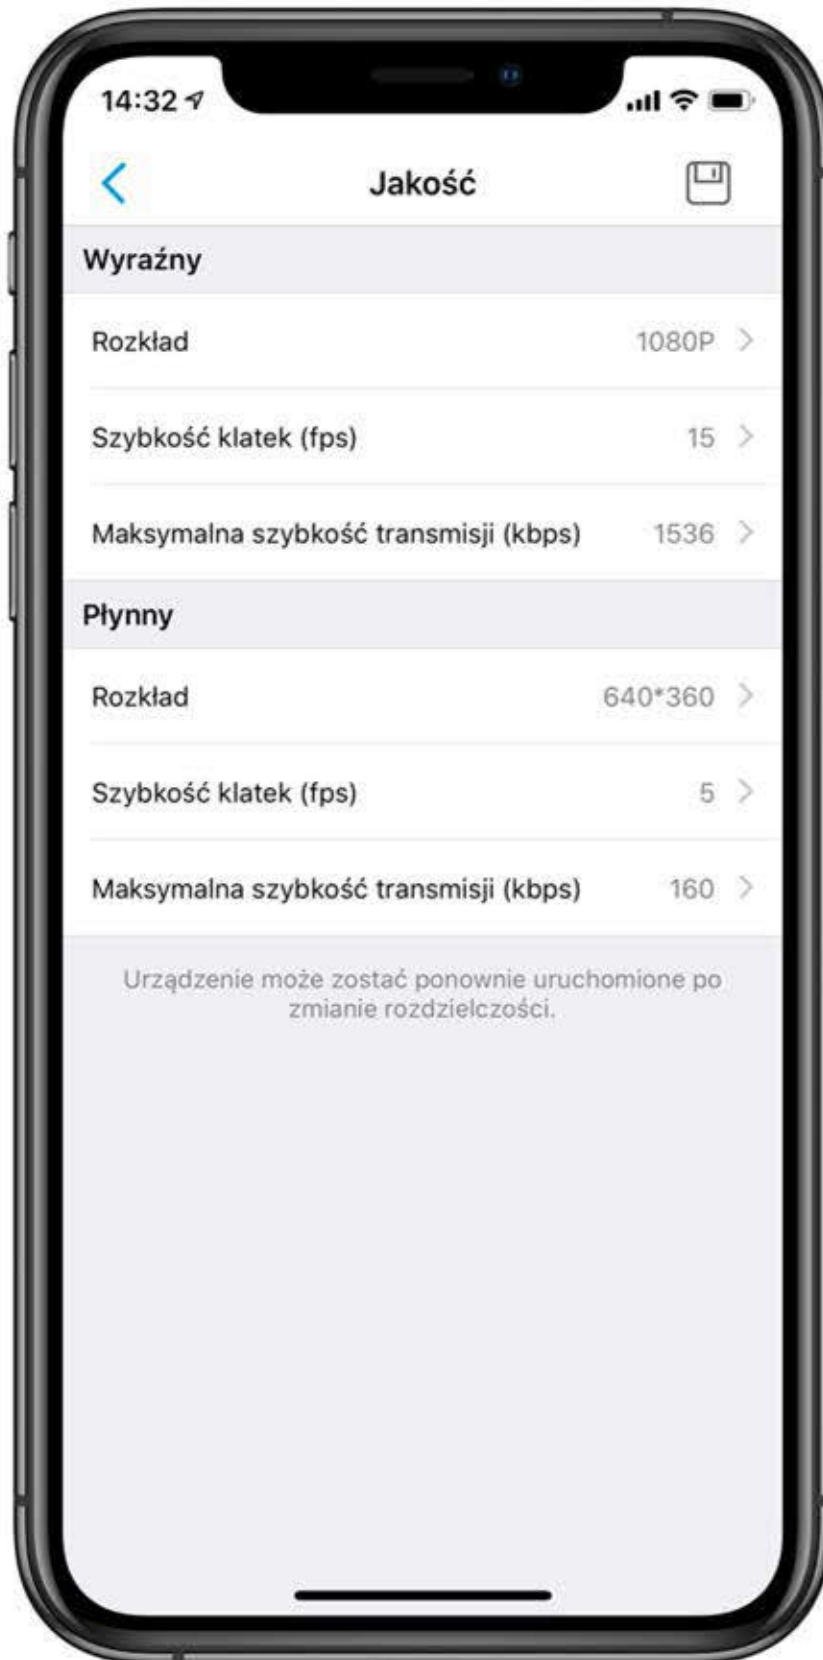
14:32

Jakość

Wyraźny

Rozkład 1080P

Szybkość klatek (fps) 15

Maksymalna szybkość transmisji (kbps) 1536

Płynny

Rozkład 640*360

Szybkość klatek (fps) 5

Maksymalna szybkość transmisji (kbps) 160

Urządzenie może zostać ponownie uruchomione po zmianie rozdzielczości.